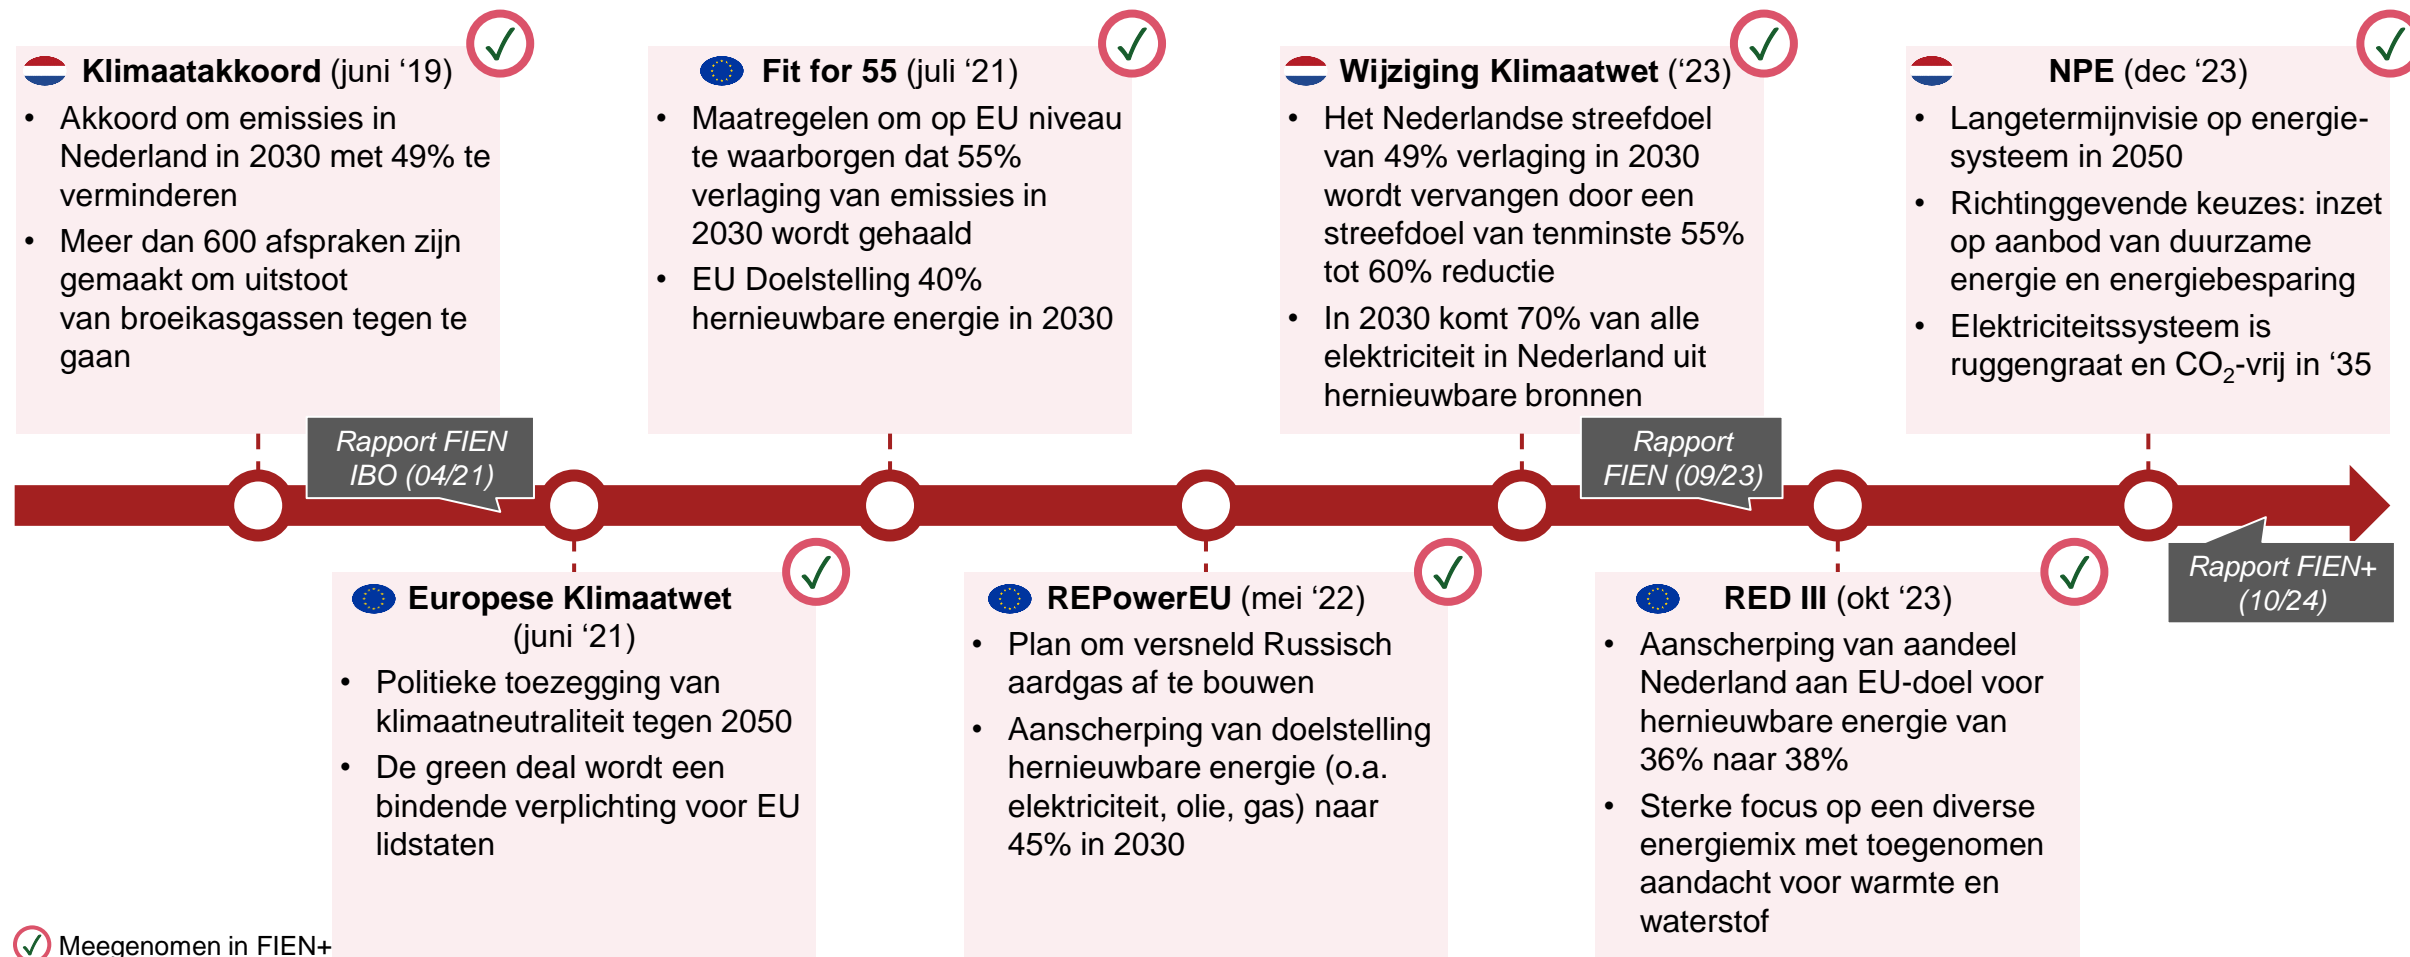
**Klimaatakkoord** (juni '19)
- Akkoord om emissies in Nederland in 2030 met 49% te verminderen
- Meer dan 600 afspraken zijn gemaakt om uitstoot van broeikasgassen tegen te gaan

**Fit for 55** (juli '21)
- Maatregelen om op EU niveau te waarborgen dat 55% verlaging van emissies in 2030 wordt gehaald
- EU Doelstelling 40% hernieuwbare energie in 2030

**Wijziging Klimaatwet** ('23)
- Het Nederlandse streefdoel van 49% verlaging in 2030 wordt vervangen door een streefdoel van tenminste 55% tot 60% reductie
- In 2030 komt 70% van alle elektriciteit in Nederland uit hernieuwbare bronnen

**NPE** (dec '23)
- Langetermijnvisie op energiesysteem in 2050
- Richtinggevende keuzes: inzet op aanbod van duurzame energie en energiebesparing
- Elektriciteitssysteem is ruggengraat en $CO_2$-vrij in '35

Rapport FIEN IBO (04/21)

Rapport FIEN (09/23)

Rapport FIEN+ (10/24)

**Europese Klimaatwet** (juni '21)
- Politieke toezegging van klimaatneutraliteit tegen 2050
- De green deal wordt een bindende verplichting voor EU lidstaten

**REPowerEU** (mei '22)
- Plan om versneld Russisch aardgas af te bouwen
- Aanscherping van doelstelling hernieuwbare energie (o.a. elektriciteit, olie, gas) naar 45% in 2030

**RED III** (okt '23)
- Aanscherping van aandeel Nederland aan EU-doel voor hernieuwbare energie van 36% naar 38%
- Sterke focus op een diverse energiemix met toegenomen aandacht voor warmte en waterstof

Meegenomen in FIEN+